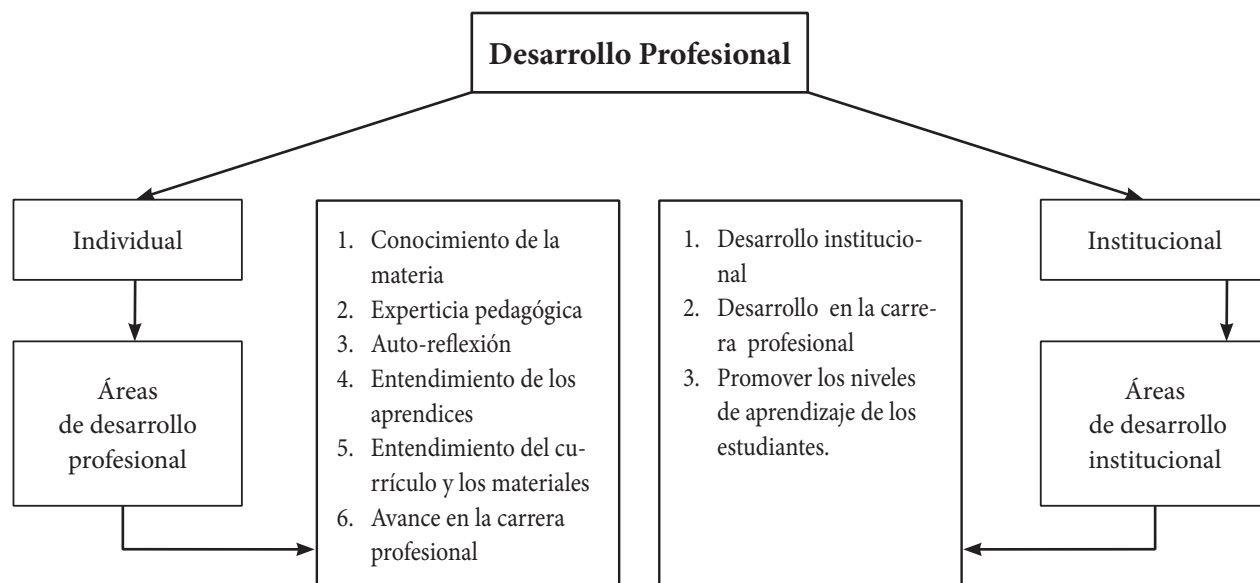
Desarrollo Profesional

Individual

Áreas de desarrollo profesional

1. Conocimiento de la materia
2. Experticia pedagógica
3. Auto-reflexión
4. Entendimiento de los aprendices
5. Entendimiento del currículo y los materiales
6. Avance en la carrera profesional

1. Desarrollo institucional
2. Desarrollo en la carrera profesional
3. Promover los niveles de aprendizaje de los estudiantes.

Institucional

Áreas de desarrollo institucional